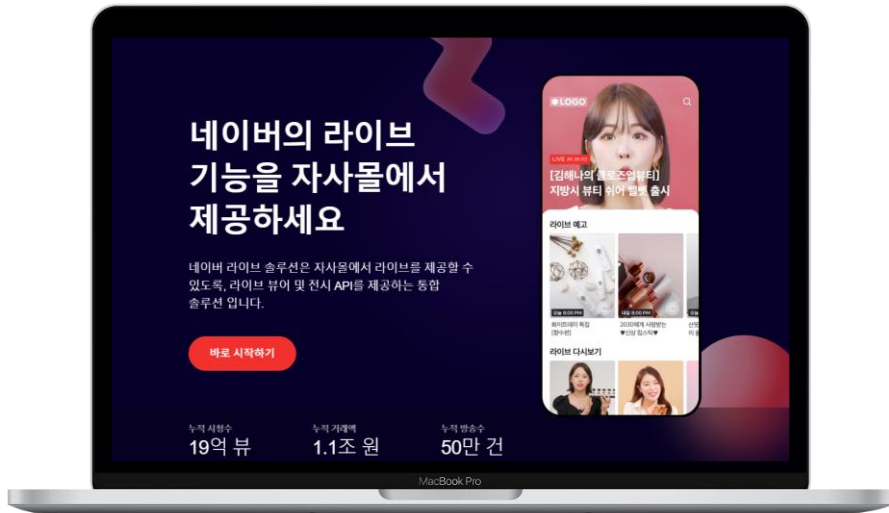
네이버의 라이브 기능을 자사몰에서 제공하세요

네이버 라이브 솔루션은 자사몰에서 라이브를 제공할 수 있도록, 라이브 뷰어 및 전시 API를 제공하는 통합 솔루션 입니다.

바로 시작하기

누적 시청수
19억 뷰

누적 거래액
1.1조 원

누적 방송수
50만 건

LOGO

LIVE

[김해나의 클로즈업뷰티] 지방시 뷰티 쉬어 벨벳 출시

라이브 예고

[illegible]

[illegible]

라이브 다시보기

MacBook Pro